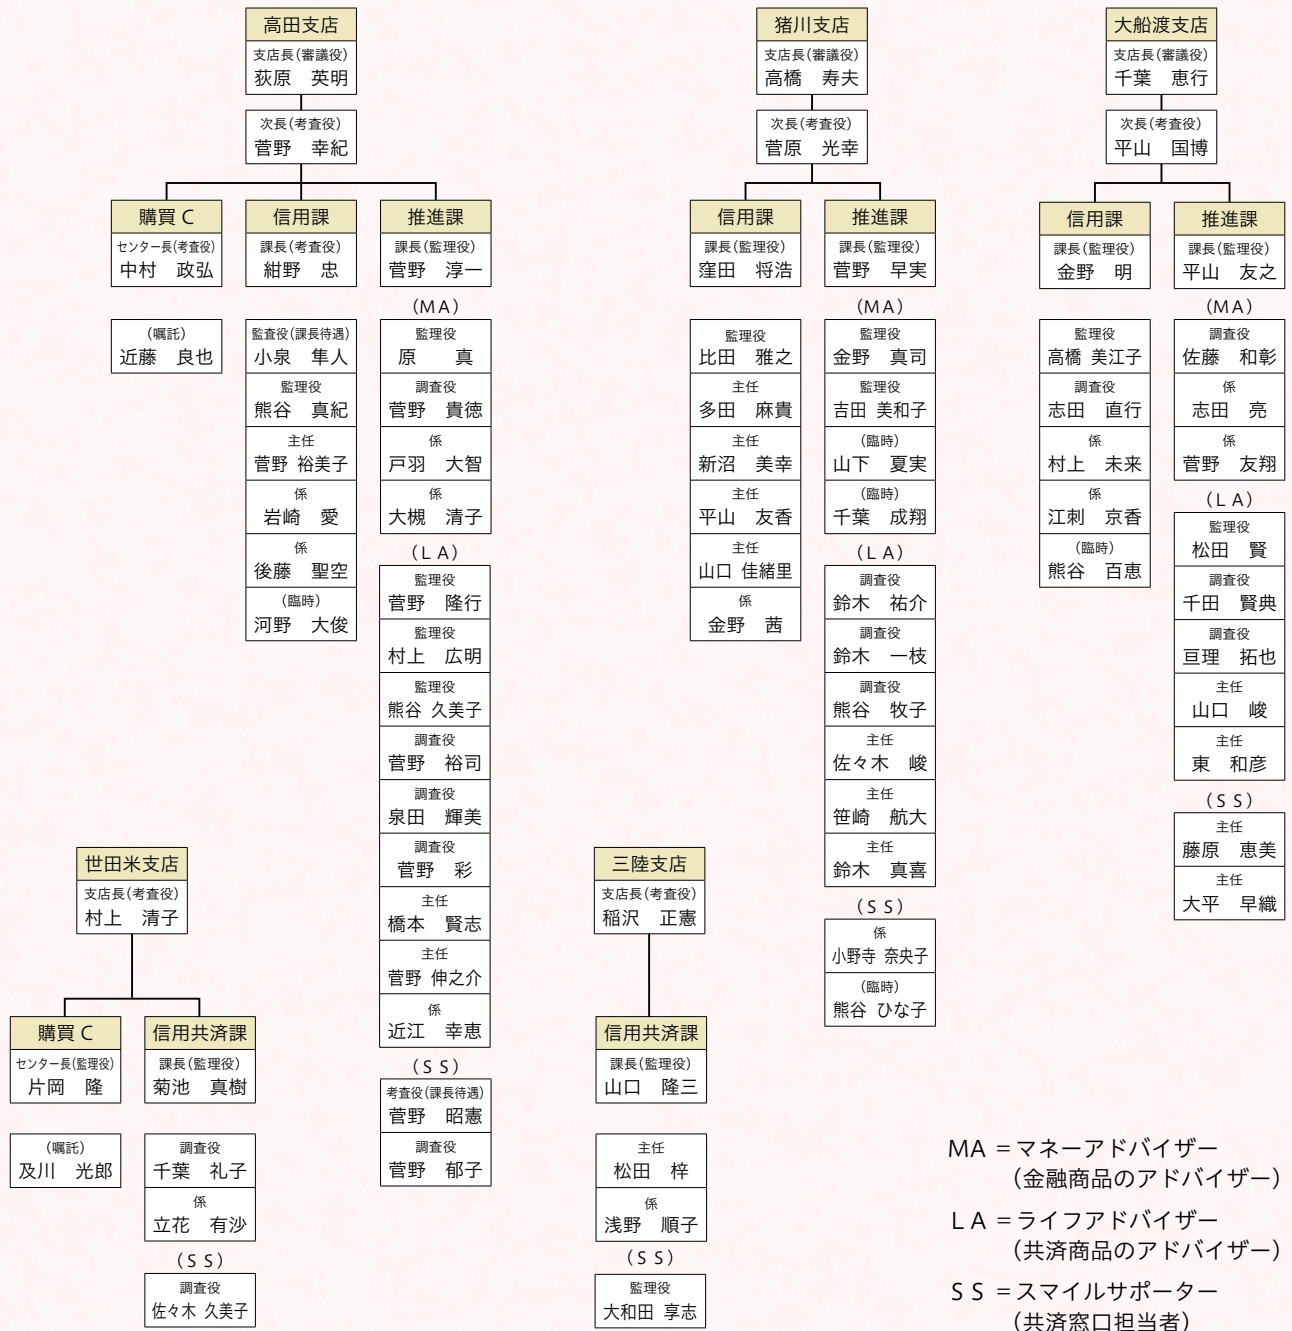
高田支店
支店長(審議役)
荻原　英明

次長(考査役)
菅野　幸紀

購買C
センター長(考査役)
中村　政弘

(嘱託)
近藤　良也

信用課
課長(考査役)
紺野　忠

監査役(課長待遇)
小泉　隼人
監理役
熊谷　真紀
主任
菅野 裕美子
係
岩崎　愛
係
後藤　聖空
(臨時)
河野　大俊

推進課
課長(監理役)
菅野　淳一

(MA)
監理役
原　真
調査役
菅野　貴徳
係
戸羽　大智
係
大槻　清子

(LA)
監理役
菅野　隆行
監理役
村上　広明
監理役
熊谷 久美子
調査役
菅野　裕司
調査役
泉田　輝美
調査役
菅野　彩
主任
橋本　賢志
主任
菅野 伸之介
係
近江　幸恵

(SS)
考査役(課長待遇)
菅野　昭憲
調査役
菅野　郁子

猪川支店
支店長(審議役)
高橋　寿夫

次長(考査役)
菅原　光幸

信用課
課長(監理役)
窪田　将浩

監理役
比田　雅之
主任
多田　麻貴
主任
新沼　美幸
主任
平山　友香
主任
山口 佳緒里
係
金野　茜

推進課
課長(監理役)
菅野　早実

(MA)
監理役
金野　真司
監理役
吉田 美和子
(臨時)
山下　夏実
(臨時)
千葉　成翔

(LA)
調査役
鈴木　祐介
調査役
鈴木　一枝
調査役
熊谷　牧子
主任
佐々木　峻
主任
笹崎　航大
主任
鈴木　真喜

(SS)
係
小野寺 奈央子
(臨時)
熊谷 ひな子

大船渡支店
支店長(審議役)
千葉　恵行

次長(考査役)
平山　国博

信用課
課長(監理役)
金野　明

監理役
高橋 美江子
調査役
志田　直行
係
村上　未来
係
江刺　京香
(臨時)
熊谷　百恵

推進課
課長(監理役)
平山　友之

(MA)
調査役
佐藤　和彰
係
志田　亮
係
菅野　友翔

(LA)
監理役
松田　賢
調査役
千田　賢典
調査役
亘理　拓也
主任
山口　峻
主任
東　和彦

(SS)
主任
藤原　恵美
主任
大平　早織

世田米支店
支店長(考査役)
村上　清子

購買C
センター長(監理役)
片岡　隆

(嘱託)
及川　光郎

信用共済課
課長(監理役)
菊池　真樹

調査役
千葉　礼子
係
立花　有沙

(SS)
調査役
佐々木 久美子

三陸支店
支店長(考査役)
稲沢　正憲

信用共済課
課長(監理役)
山口　隆三

主任
松田　梓
係
浅野　順子

(SS)
監理役
大和田 享志

MA = マネーアドバイザー
(金融商品のアドバイザー)
LA = ライフアドバイザー
(共済商品のアドバイザー)
SS = スマイルサポーター
(共済窓口担当者)